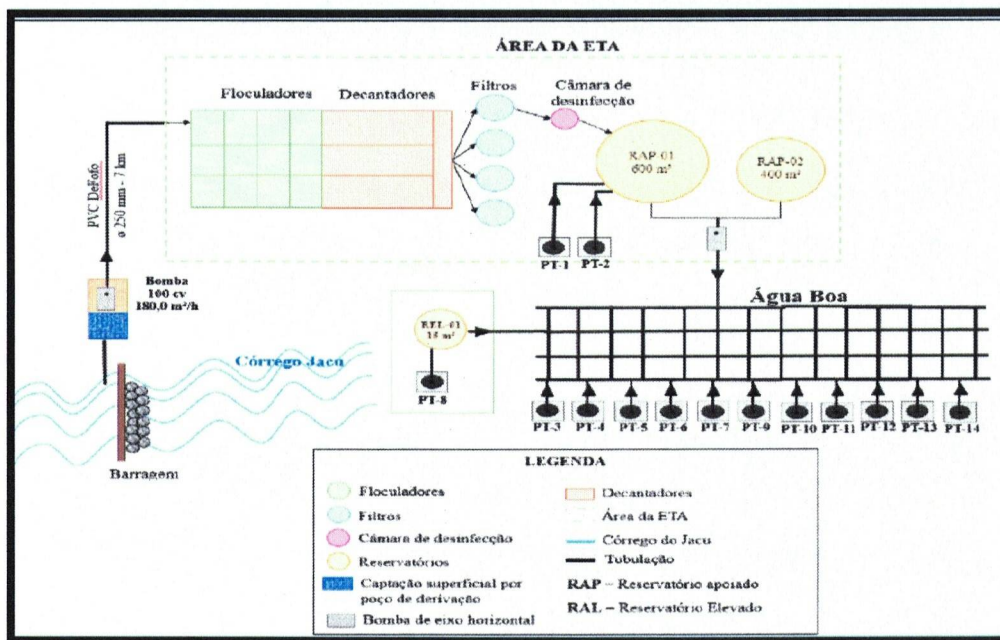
ÁREA DA ETA

Floculadores

Decantadores

Filtros

Câmara de desinfecção

RAP-01
600 m³

RAP-02
400 m³

PVC DeFoFo
ø 250 mm - 7 km

Bomba
100 cv
180,0 m³/h

PT-1

PT-2

Água Boa

REL-01
15 m³

PT-8

Córrego Jacu

PT-3

PT-4

PT-5

PT-6

PT-7

PT-9

PT-10

PT-11

PT-12

PT-13

PT-14

Barragem

LEGENDA

Floculadores

Filtros

Câmara de desinfecção

Reservatórios

Captação superficial por poço de derivação

Bomba de eixo horizontal

Decantadores

Área da ETA

Córrego do Jacu

Tubulação

RAP – Reservatório apoiado

RAL – Reservatório Elevado